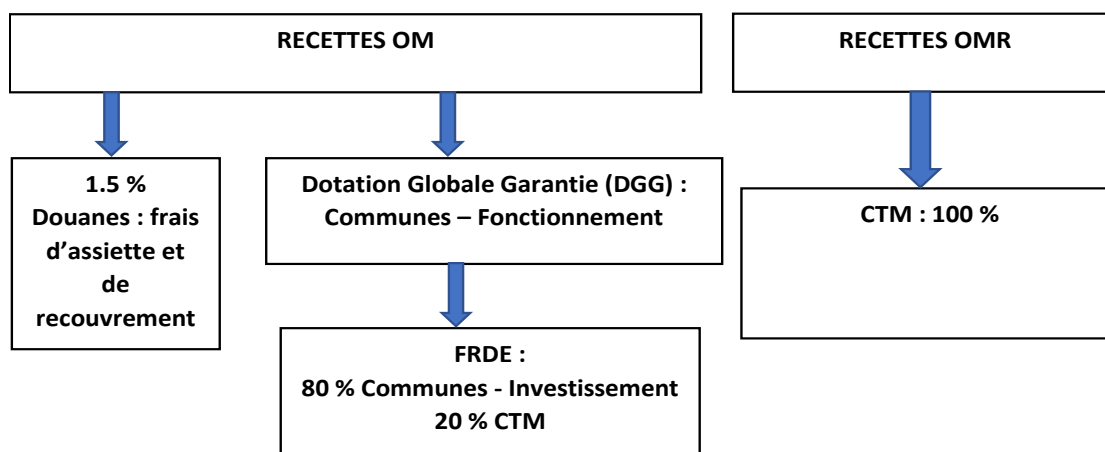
RECETTES OM

RECETTES OMR

1.5 %
Douanes : frais d'assiette et de recouvrement

Dotation Globale Garantie (DGG) :
Communes – Fonctionnement

CTM : 100 %

FRDE :
80 % Communes - Investissement
20 % CTM